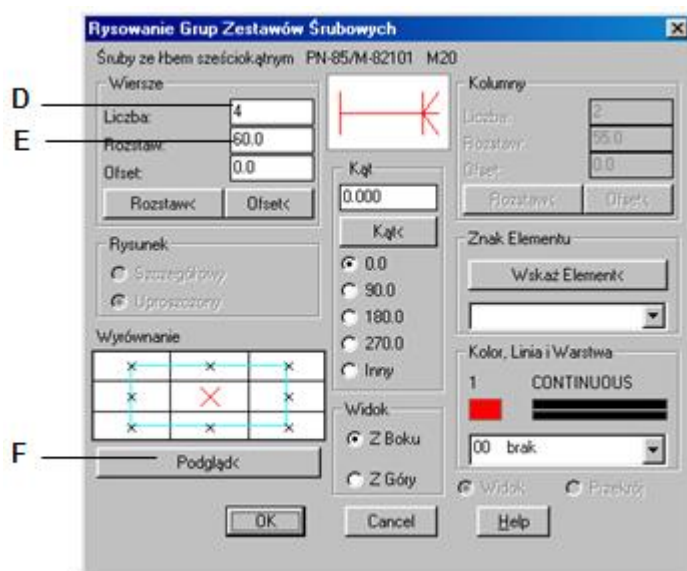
Rysowanie Grup Zestawów Śrubowych

Śruby ze łbem sześciokątnym PN-85/M-82101 M20

Wiersze
D
Liczba: 4
E
Rozstaw: 60.0
Ofset: 0.0
Rozstaw< Ofset<

Kąt
0.000
Kąt<
0.0
90.0
180.0
270.0
Inny

Kolumny
Liczba: 2
Rozstaw: 55.0
Ofset: 0.0
Rozstaw< Ofset<

Rysunek
Szczegółowy
Uproszczony

Znak Elementu
Wskaż Element<

Wyrównanie

Kolor, Linia i Warstwa
1 CONTINUOUS
00 brak

Widok
Z Boku
Z Góry

F
Podgląd<

Widok Przekrój

OK Cancel Help